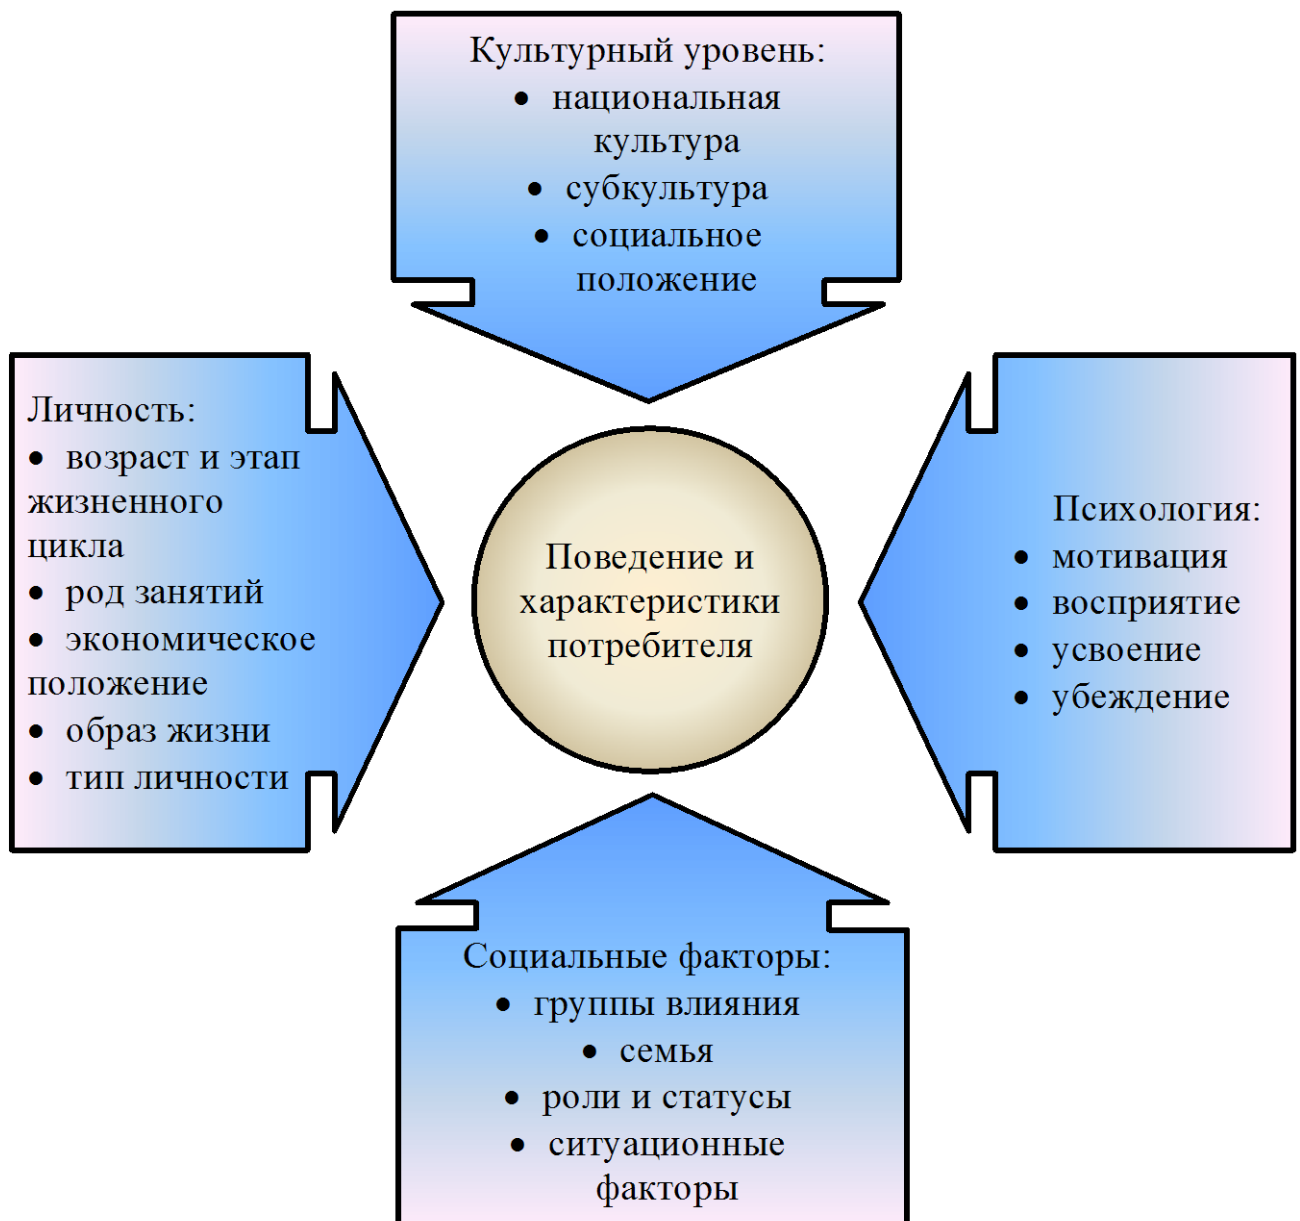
Культурный уровень:
• национальная культура
• субкультура
• социальное положение

Личность:
• возраст и этап жизненного цикла
• род занятий
• экономическое положение
• образ жизни
• тип личности

Поведение и характеристики потребителя

Психология:
• мотивация
• восприятие
• усвоение
• убеждение

Социальные факторы:
• группы влияния
• семья
• роли и статусы
• ситуационные факторы